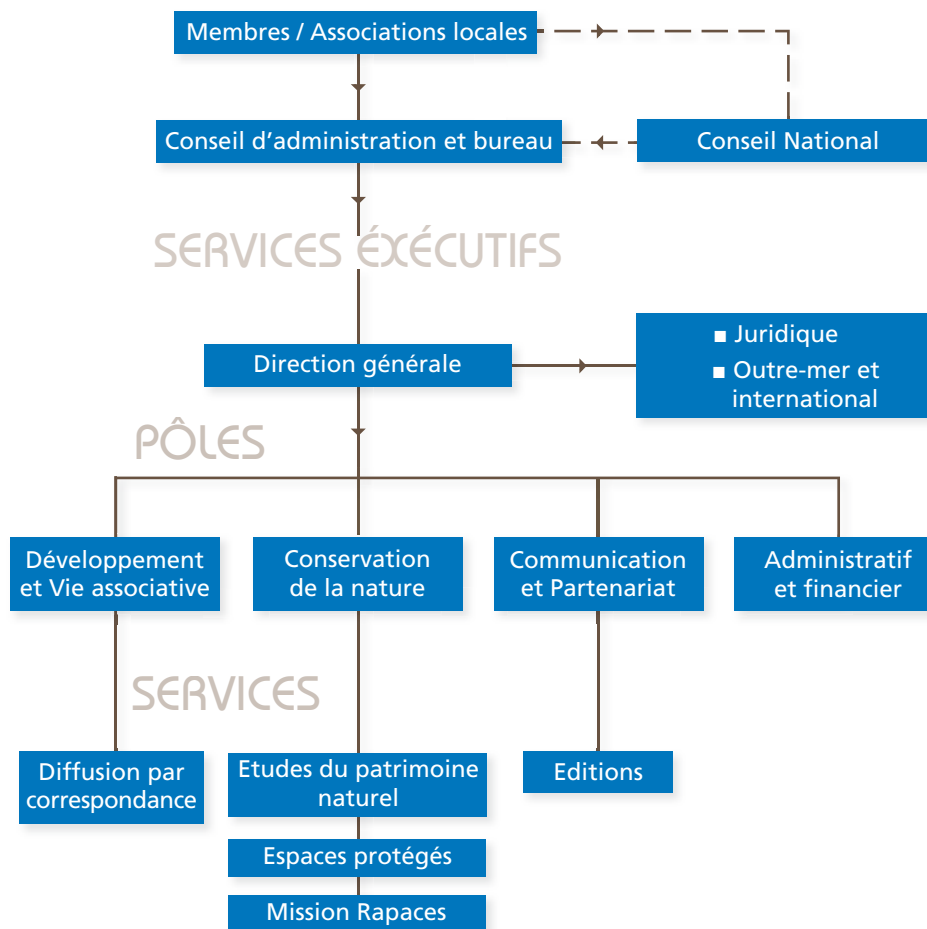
Membres / Associations locales

Conseil d'administration et bureau

Conseil National

SERVICES ÉXÉCUTIFS

Direction générale

■ Juridique
■ Outre-mer et international

PÔLES

Développement et Vie associative

Conservation de la nature

Communication et Partenariat

Administratif et financier

SERVICES

Diffusion par correspondance

Etudes du patrimoine naturel

Espaces protégés

Mission Rapaces

Editions